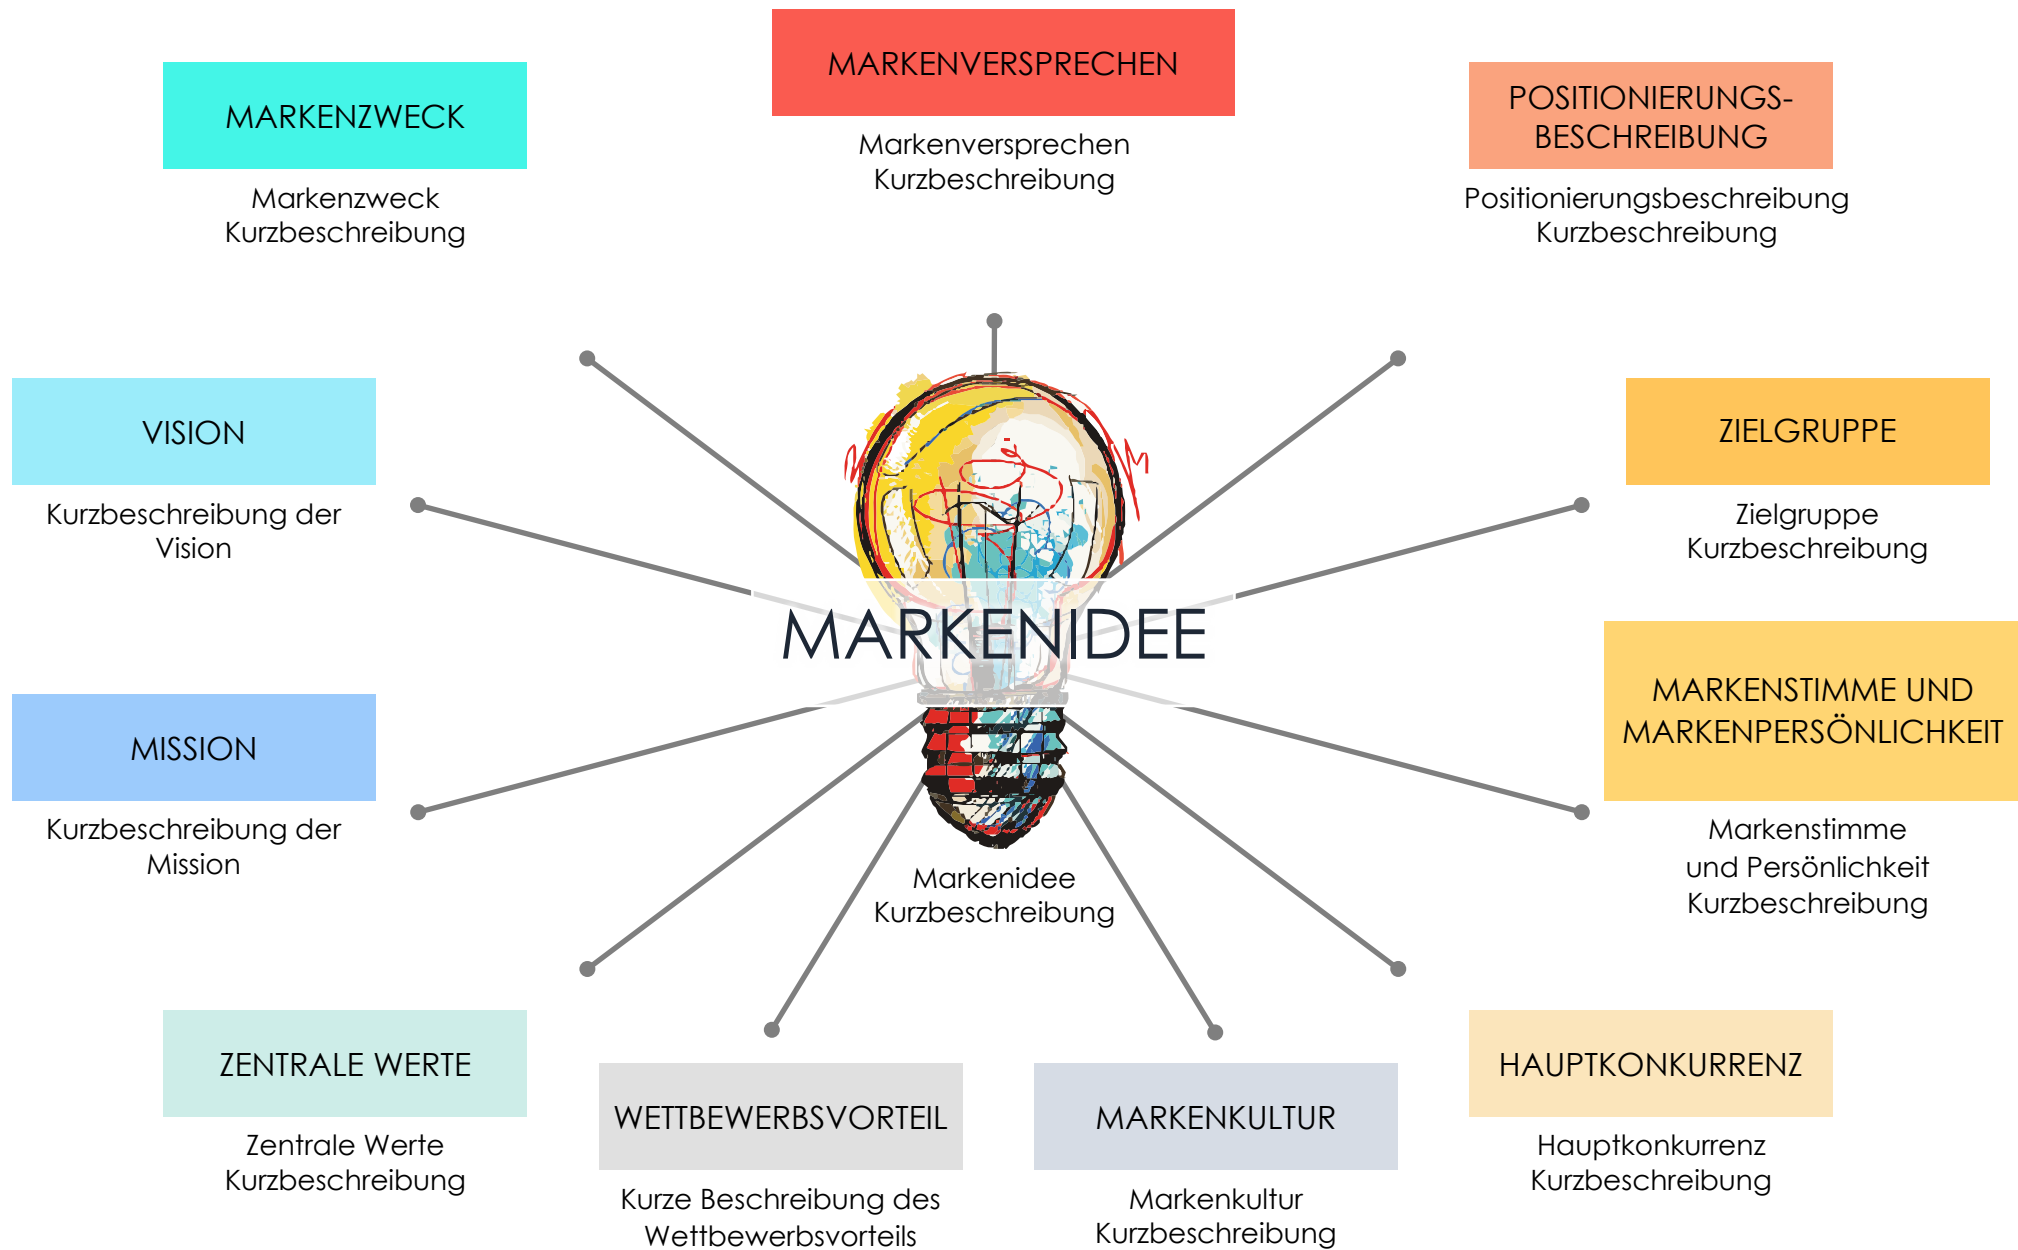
MARKENZWECK

Markenzweck Kurzbeschreibung

MARKENVERSPRECHEN

Markenversprechen Kurzbeschreibung

POSITIONIERUNGS-BESCHREIBUNG

Positionierungsbeschreibung Kurzbeschreibung

VISION

Kurzbeschreibung der Vision

ZIELGRUPPE

Zielgruppe Kurzbeschreibung

MARKENIDEE

MISSION

Kurzbeschreibung der Mission

MARKENSTIMME UND MARKENPERSÖNLICHKEIT

Markenstimme und Persönlichkeit Kurzbeschreibung

Markenidee Kurzbeschreibung

ZENTRALE WERTE

Zentrale Werte Kurzbeschreibung

WETTBEWERBSVORTEIL

Kurze Beschreibung des Wettbewerbsvorteils

MARKENKULTUR

Markenkultur Kurzbeschreibung

HAUPTKONKURRENZ

Hauptkonkurrenz Kurzbeschreibung